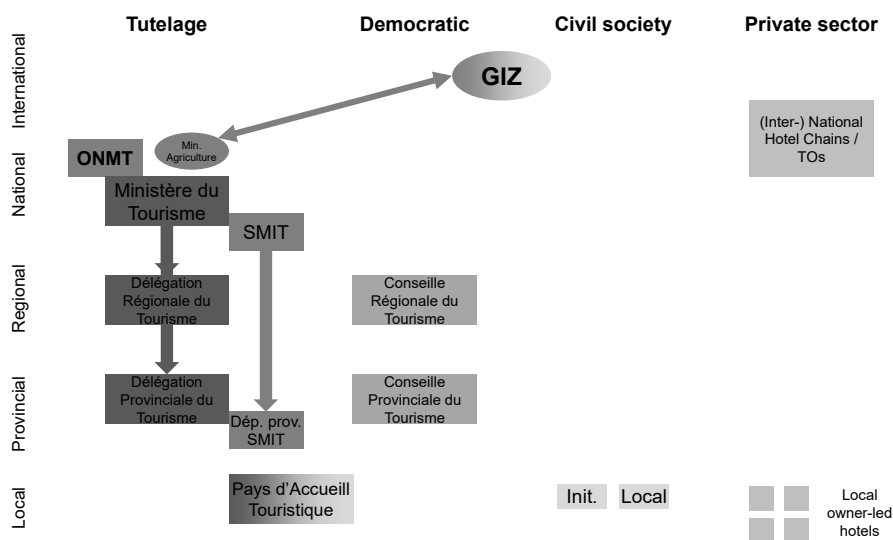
Tutelage

Democratic

Civil society

Private sector

International

National

Regional

Provincial

Local

GIZ

Min. Agriculture

ONMT

(Inter-) National Hotel Chains / TOs

Ministère du Tourisme

SMIT

Délégation Régionale du Tourisme

Conseille Régionale du Tourisme

Délégation Provinciale du Tourisme

Conseille Provinciale du Tourisme

Dép. prov. SMIT

Pays d'Accueill Touristique

Init.

Local

Local owner-led hotels